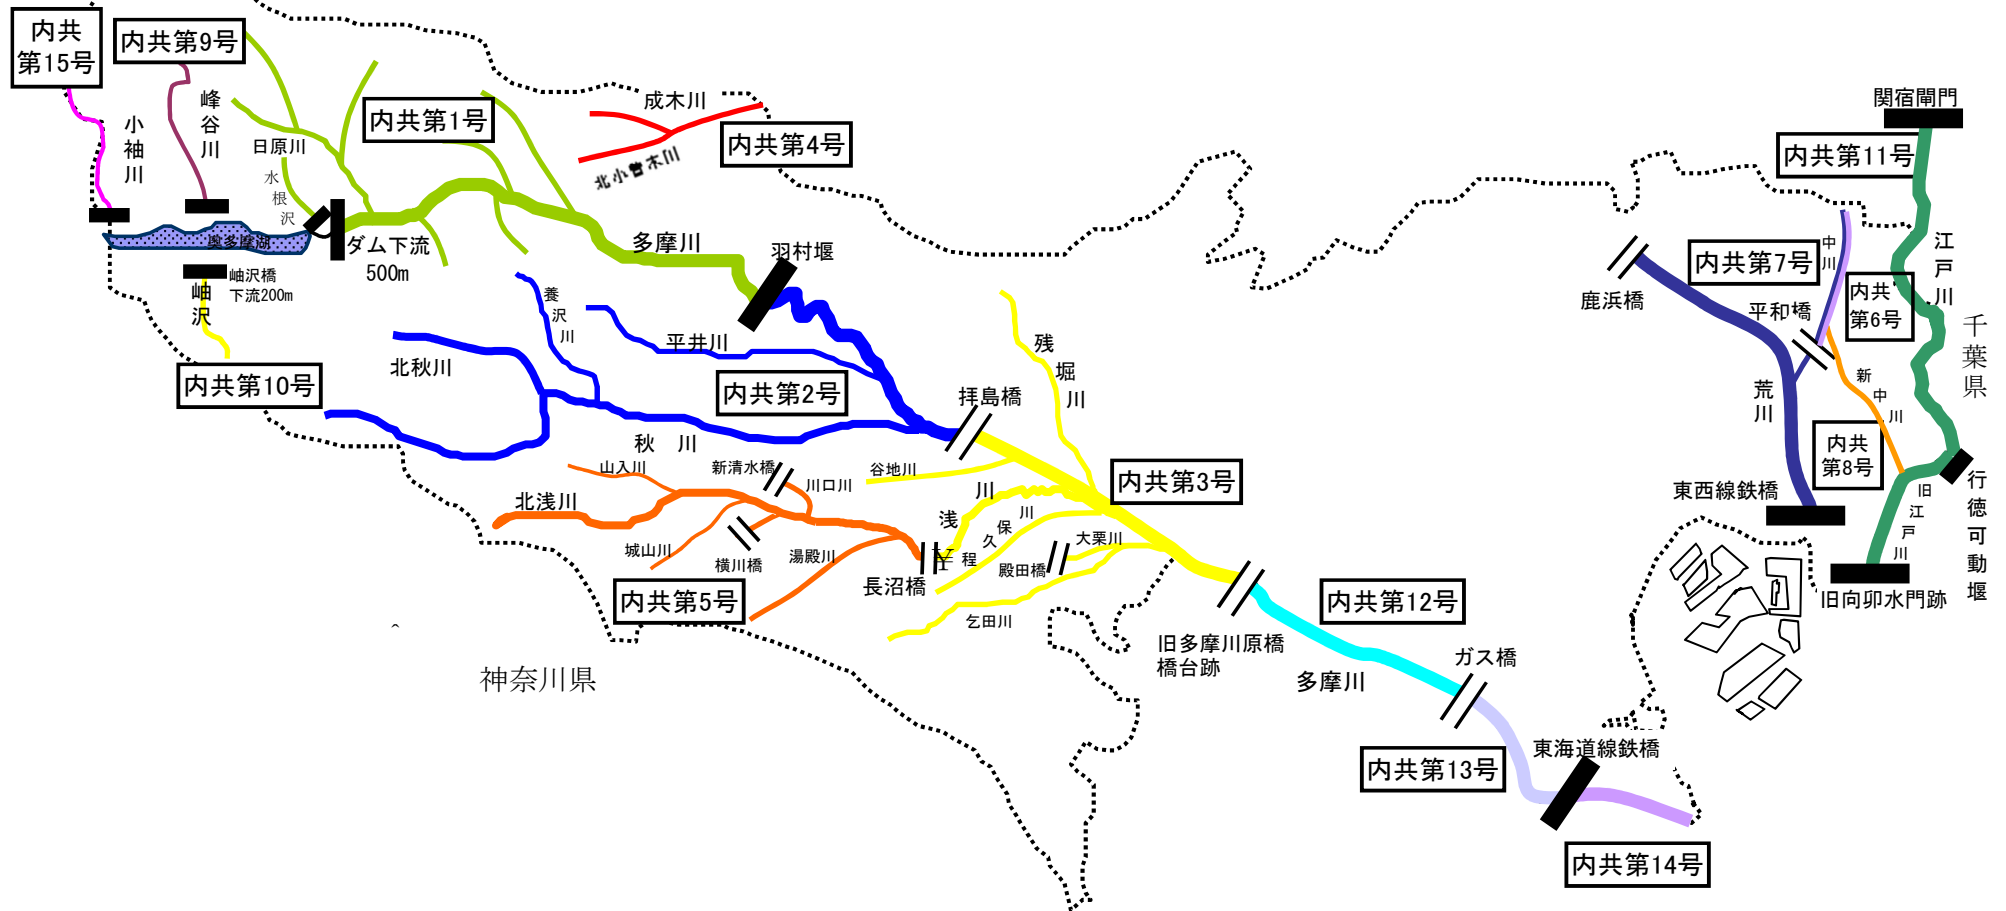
内共第15号

内共第9号

小袖川

峰谷川

日原川

水根沢

奥多摩湖

ダム下流500m

峅沢橋下流200m

峅沢

内共第10号

内共第1号

成木川

北小曽木川

内共第4号

多摩川

羽村堰

養沢川

平井川

北秋川

内共第2号

秋川

拝島橋

残堀川

山入川

新清水橋

川口川

谷地川

北浅川

城山川

横川橋

湯殿川

浅川

程久保川

大栗川

殿田橋

長沼橋

内共第3号

内共第5号

乞田川

旧多摩川原橋橋台跡

多摩川

内共第12号

ガス橋

内共第13号

東海道線鉄橋

内共第14号

神奈川県

関宿閘門

内共第11号

江戸川

千葉県

鹿浜橋

内共第7号

中川

内共第6号

平和橋

新中川

荒川

内共第8号

東西線鉄橋

旧江戸川

行徳可動堰

旧向卯水門跡